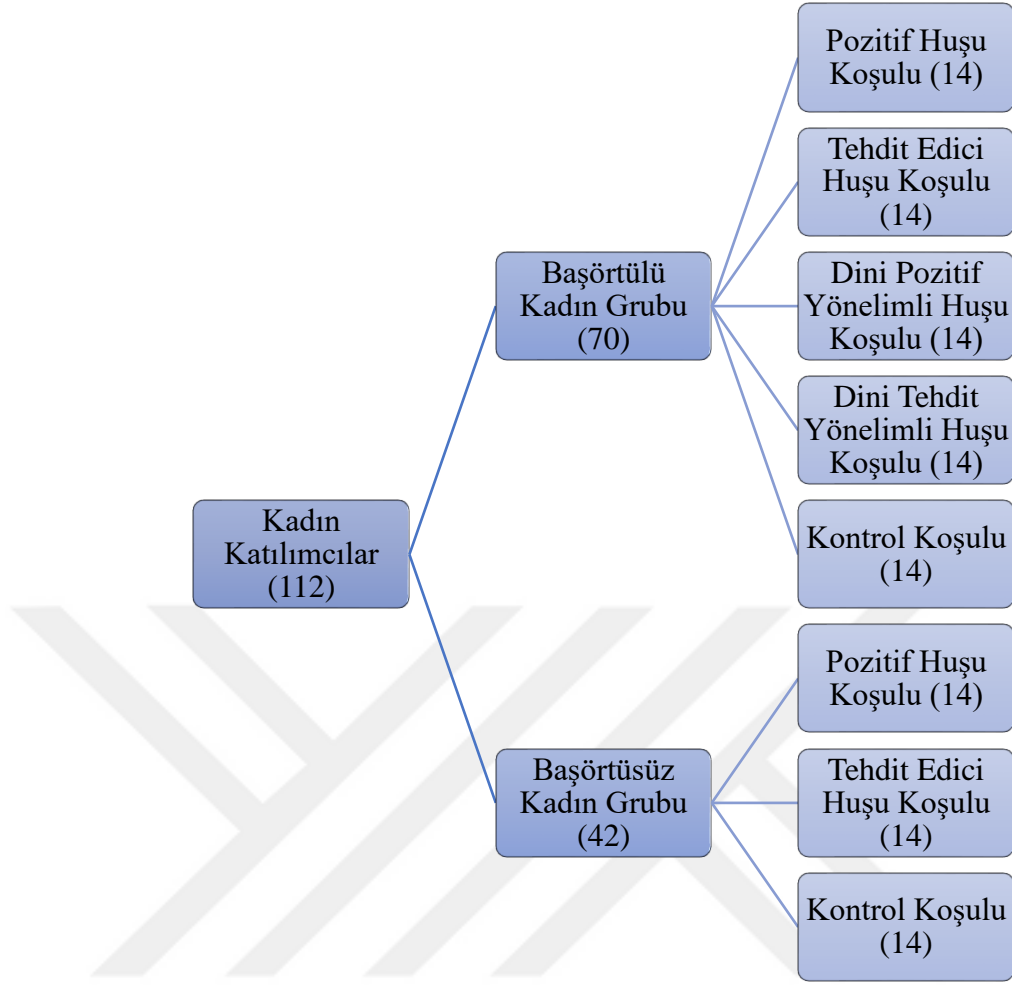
Kadın Katılımcılar (112)

Başörtülü Kadın Grubu (70)

Pozitif Huşu Koşulu (14)

Tehdit Edici Huşu Koşulu (14)

Dini Pozitif Yönelimli Huşu Koşulu (14)

Dini Tehdit Yönelimli Huşu Koşulu (14)

Kontrol Koşulu (14)

Başörtüsüz Kadın Grubu (42)

Pozitif Huşu Koşulu (14)

Tehdit Edici Huşu Koşulu (14)

Kontrol Koşulu (14)